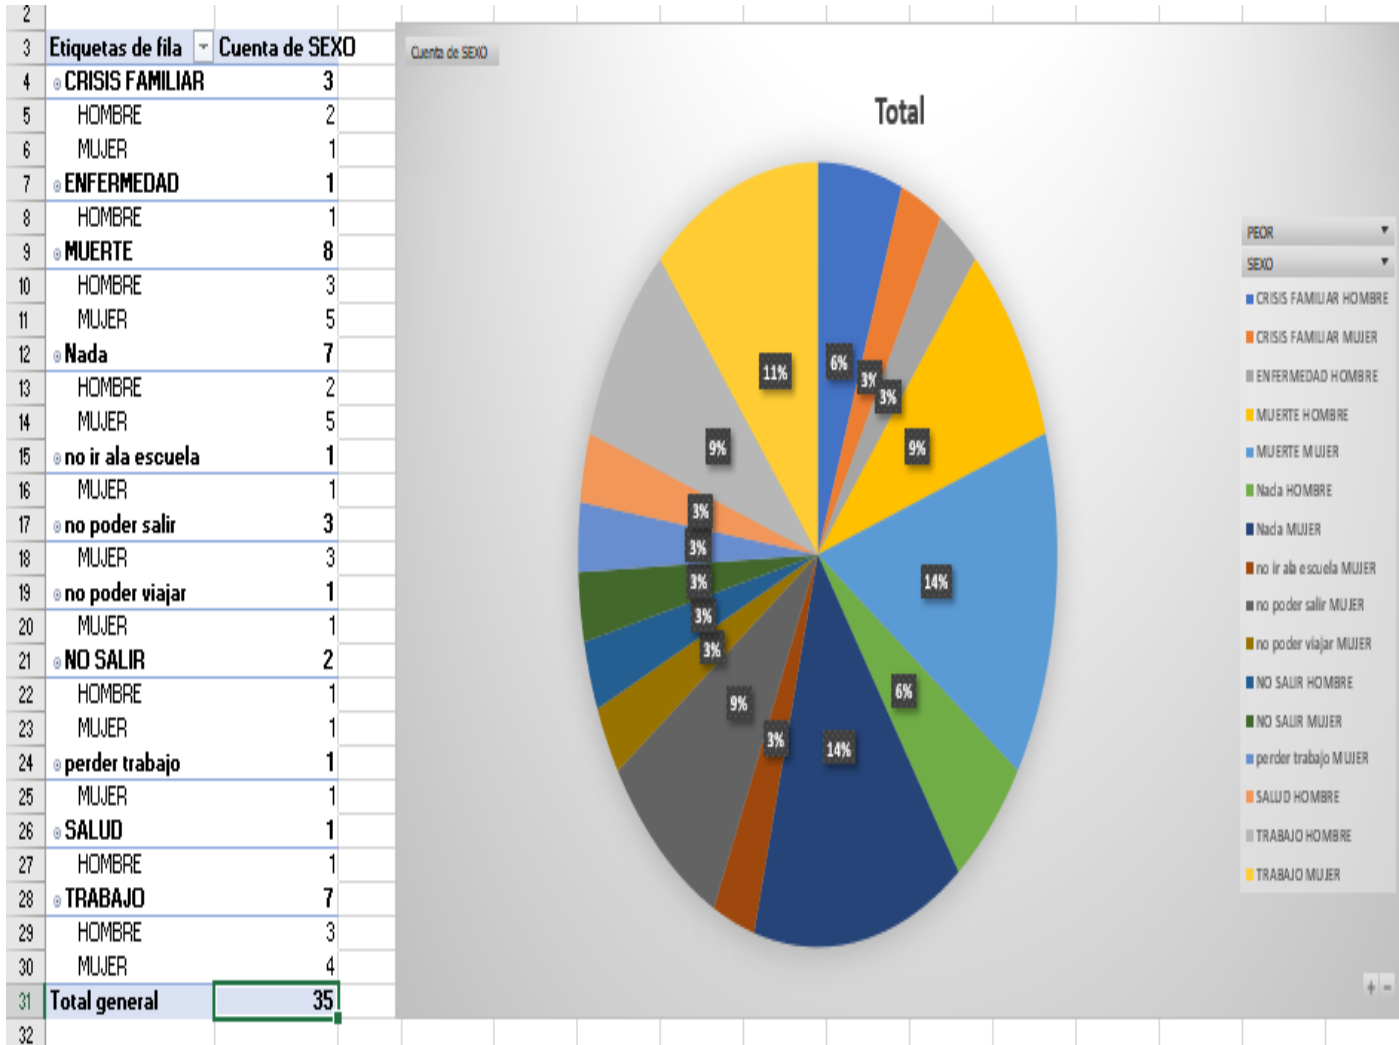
| | Etiquetas de fila | Cuenta de SEXO |
|---|---|---|
| 2 | | |
| 3 | Etiquetas de fila | Cuenta de SEXO |
| 4 | CRISIS FAMILIAR | 3 |
| 5 | HOMBRE | 2 |
| 6 | MUJER | 1 |
| 7 | ENFERMEDAD | 1 |
| 8 | HOMBRE | 1 |
| 9 | MUERTE | 8 |
| 10 | HOMBRE | 3 |
| 11 | MUJER | 5 |
| 12 | Nada | 7 |
| 13 | HOMBRE | 2 |
| 14 | MUJER | 5 |
| 15 | no ir ala escuela | 1 |
| 16 | MUJER | 1 |
| 17 | no poder salir | 3 |
| 18 | MUJER | 3 |
| 19 | no poder viajar | 1 |
| 20 | MUJER | 1 |
| 21 | NO SALIR | 2 |
| 22 | HOMBRE | 1 |
| 23 | MUJER | 1 |
| 24 | perder trabajo | 1 |
| 25 | MUJER | 1 |
| 26 | SALUD | 1 |
| 27 | HOMBRE | 1 |
| 28 | TRABAJO | 7 |
| 29 | HOMBRE | 3 |
| 30 | MUJER | 4 |
| 31 | Total general | 35 |
| 32 | | |

Cuenta de SEXO

Total

6% 3% 3% 9% 14% 6% 14% 3% 9% 3% 3% 3% 3% 3% 9% 11%

PEOR
SEXO
CRISIS FAMILIAR HOMBRE
CRISIS FAMILIAR MUJER
ENFERMEDAD HOMBRE
MUERTE HOMBRE
MUERTE MUJER
Nada HOMBRE
Nada MUJER
no ir ala escuela MUJER
no poder salir MUJER
no poder viajar MUJER
NO SALIR HOMBRE
NO SALIR MUJER
perder trabajo MUJER
SALUD HOMBRE
TRABAJO HOMBRE
TRABAJO MUJER

+ -